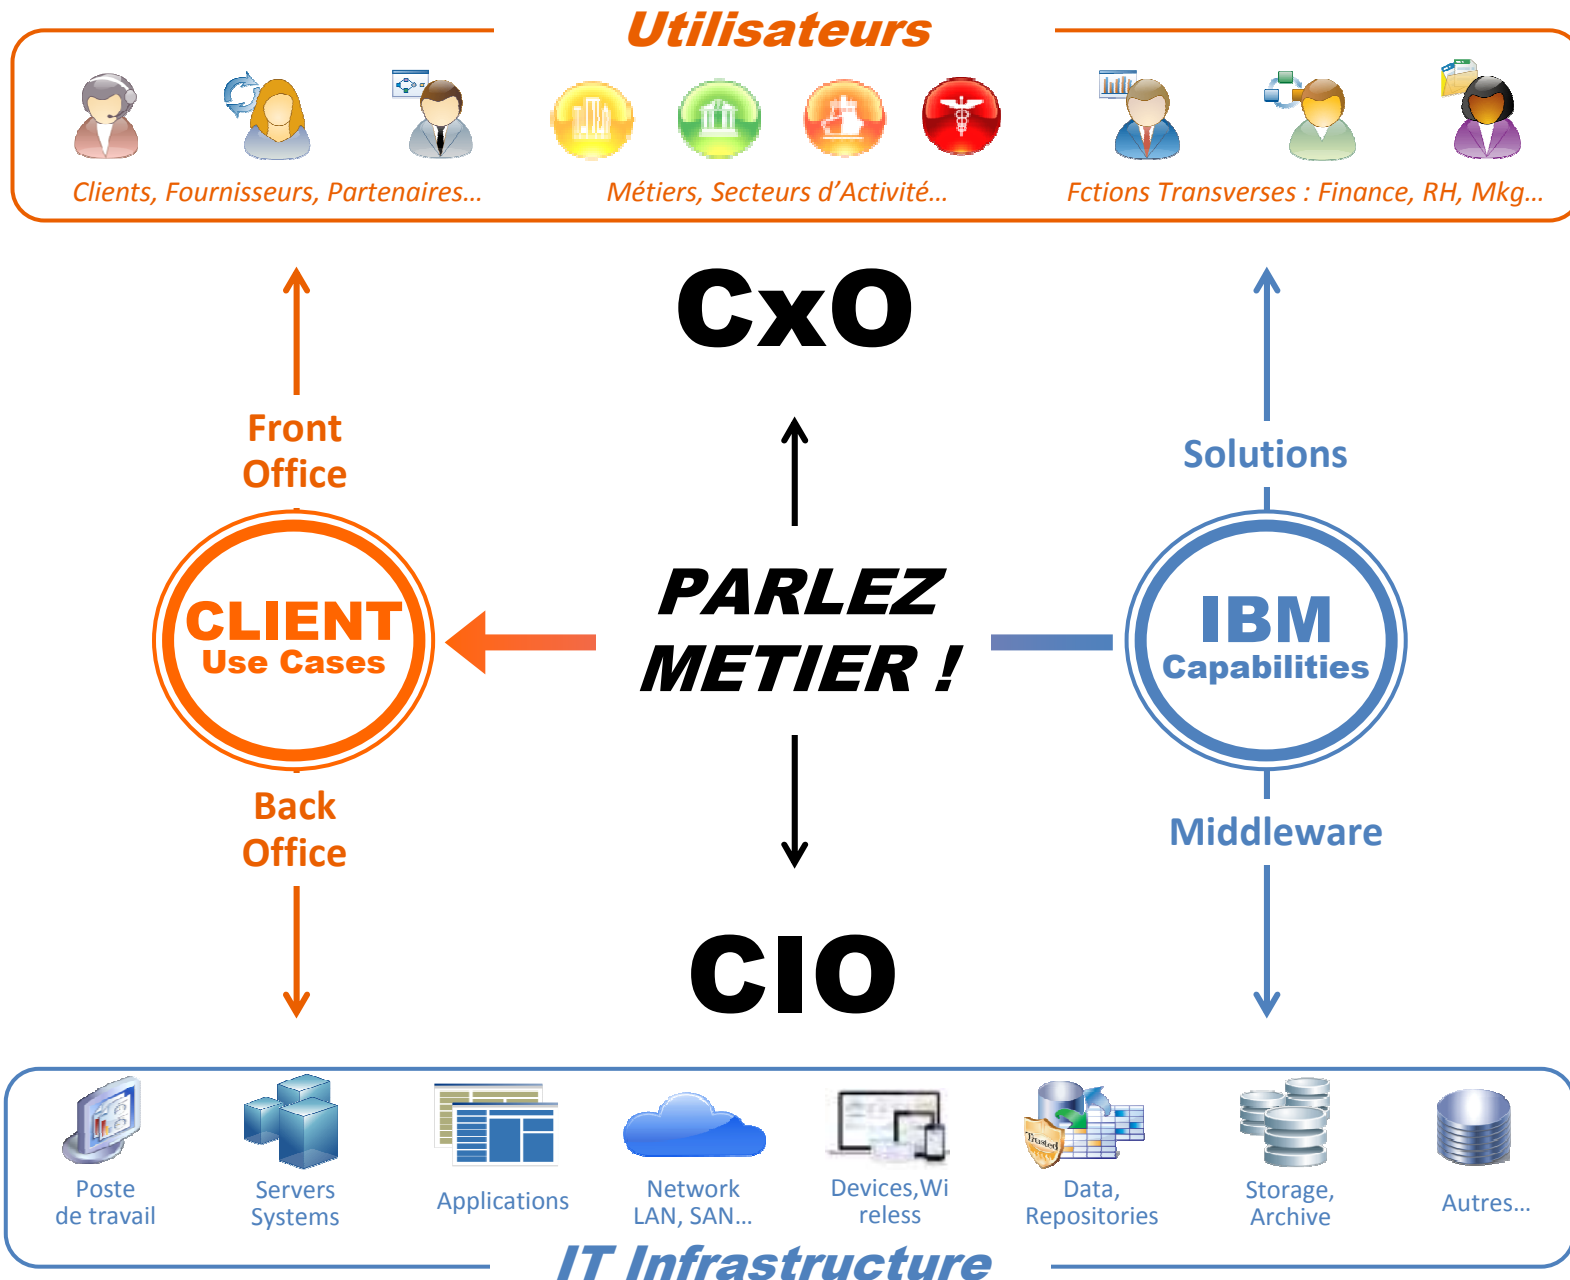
Utilisateurs

Clients, Fournisseurs, Partenaires…

Métiers, Secteurs d'Activité…

Fctions Transverses : Finance, RH, Mkg…

CxO

Front Office

Solutions

CLIENT Use Cases

PARLEZ METIER !

IBM Capabilities

Back Office

Middleware

CIO

Poste de travail

Servers Systems

Applications

Network LAN, SAN…

Devices,Wireless

Data, Repositories

Storage, Archive

Autres…

IT Infrastructure